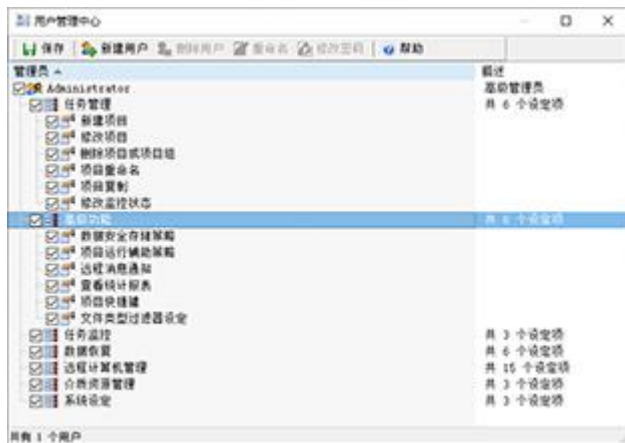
用户管理中心

保存 | 新建用户 | 删除用户 | 重命名 | 修改密码 | 帮助

| 管理员 | 描述 |
|---|---|
| Administrator | 超级管理员 |
| 任务管理 | 共 6 个设定项 |
| 新建项目 | |
| 修改项目 | |
| 删除项目或项目组 | |
| 项目重命名 | |
| 项目复制 | |
| 修改监控状态 | |
| 基础功能 | 共 6 个设定项 |
| 数据安全存储策略 | |
| 项目运行辅助策略 | |
| 远程消息通知 | |
| 查看统计报表 | |
| 项目快捷键 | |
| 文件类型过滤器设定 | |
| 任务监控 | 共 3 个设定项 |
| 数据恢复 | 共 6 个设定项 |
| 远程计算机管理 | 共 15 个设定项 |
| 介质资源管理 | 共 3 个设定项 |
| 系统设定 | 共 3 个设定项 |

共有 1 个用户